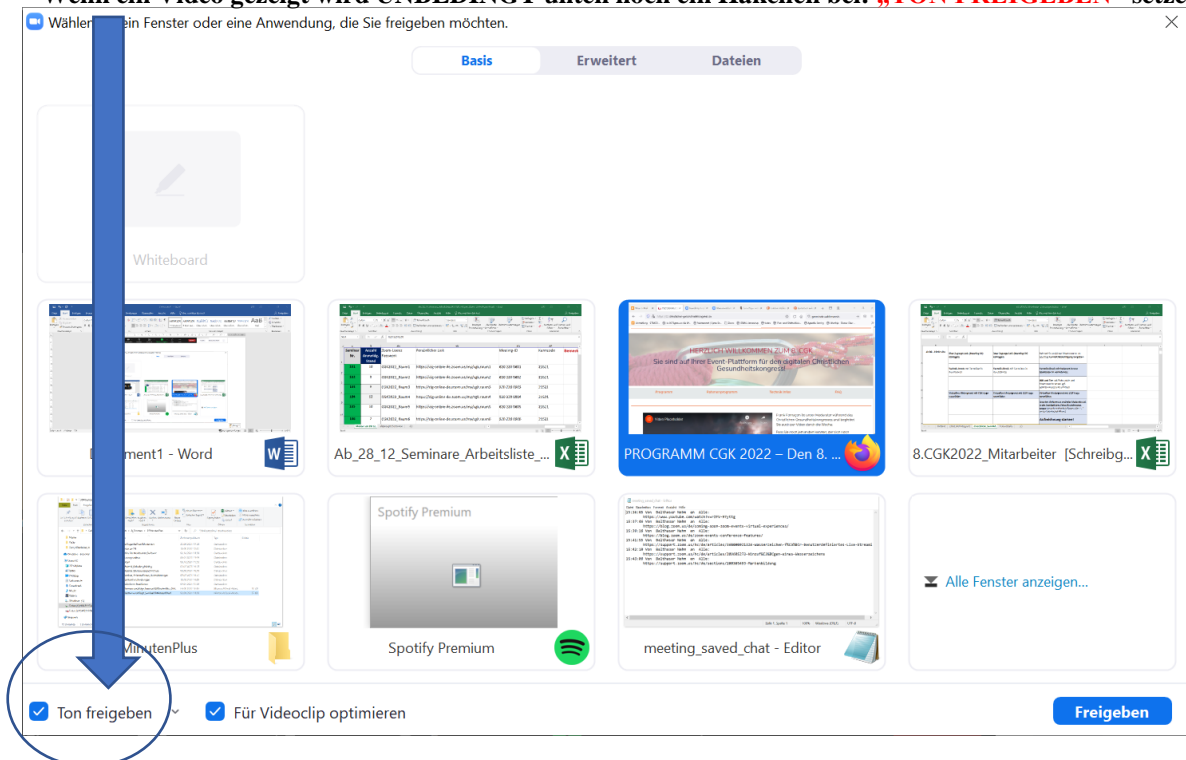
Wenn ein Video gezeigt wird UNBEDINGT unten noch ein Häkchen bei: „TON FREIGEBEN" setze

Wählen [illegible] ein Fenster oder eine Anwendung, die Sie freigeben möchten.

Basis | Erweitert | Dateien

Whiteboard

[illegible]ment1 - Word

Ab_28_12_Seminare_Arbeitsliste_...

PROGRAMM CGK 2022 – Den 8. ...

HERZLICH WILLKOMMEN ZUM 8. CGK

Sie sind auf Ihrer Event-Plattform für den digitalen Christlichen Gesundheitskongress!

8.CGK2022_Mitarbeiter [Schreibg...

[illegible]MinutenPlus

Spotify Premium

Spotify Premium

meeting_saved_chat - Editor

Alle Fenster anzeigen...

Ton freigeben

Für Videoclip optimieren

Freigeben